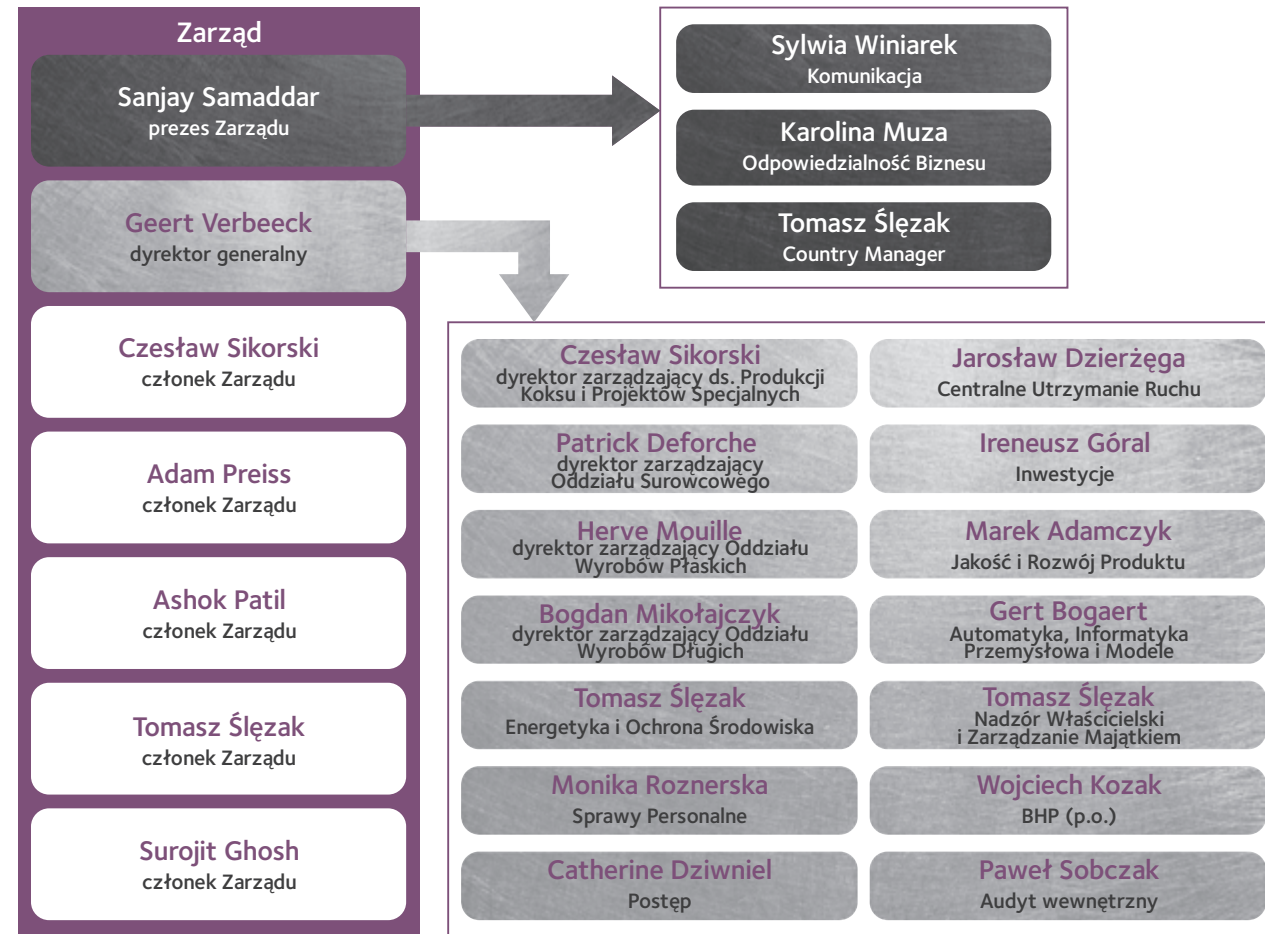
Zarząd

Sanjay Samaddar
prezes Zarządu

Geert Verbeeck
dyrektor generalny

Czesław Sikorski
członek Zarządu

Adam Preiss
członek Zarządu

Ashok Patil
członek Zarządu

Tomasz Ślęzak
członek Zarządu

Surojit Ghosh
członek Zarządu

Sylwia Winiarek
Komunikacja

Karolina Muza
Odpowiedzialność Biznesu

Tomasz Ślęzak
Country Manager

Czesław Sikorski
dyrektor zarządzający ds. Produkcji Koksu i Projektów Specjalnych

Jarosław Dzierżęga
Centralne Utrzymanie Ruchu

Patrick Deforche
dyrektor zarządzający Oddziału Surowcowego

Ireneusz Góral
Inwestycje

Herve Mouille
dyrektor zarządzający Oddziału Wyrobów Płaskich

Marek Adamczyk
Jakość i Rozwój Produktu

Bogdan Mikołajczyk
dyrektor zarządzający Oddziału Wyrobów Długich

Gert Bogaert
Automatyka, Informatyka Przemysłowa i Modele

Tomasz Ślęzak
Energetyka i Ochrona Środowiska

Tomasz Ślęzak
Nadzór Właścicielski i Zarządzanie Majątkiem

Monika Roznerska
Sprawy Personalne

Wojciech Kozak
BHP (p.o.)

Catherine Dziwniel
Postęp

Paweł Sobczak
Audyt wewnętrzny